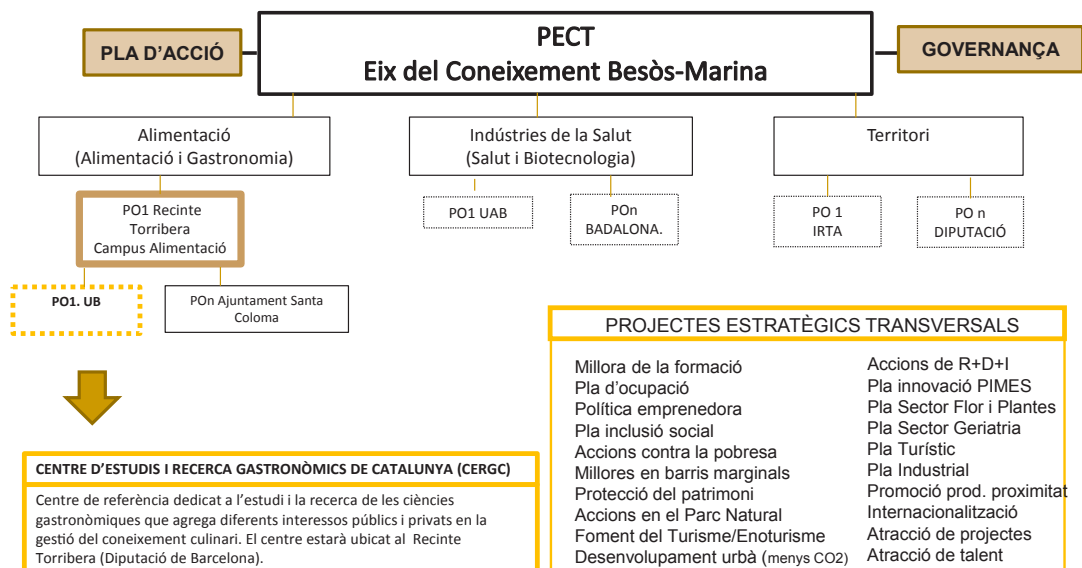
PLA D'ACCIÓ

PECT
Eix del Coneixement Besòs-Marina

GOVERNANÇA

Alimentació
(Alimentació i Gastronomia)

Indústries de la Salut
(Salut i Biotecnologia)

Territori

PO1 Recinte Torribera Campus Alimentació

PO1 UAB

POn BADALONA.

PO 1 IRTA

PO n DIPUTACIÓ

PO1. UB

POn Ajuntament Santa Coloma

CENTRE D'ESTUDIS I RECERCA GASTRONÒMICS DE CATALUNYA (CERGC)

Centre de referència dedicat a l'estudi i la recerca de les ciències gastronòmiques que agrega diferents interessos públics i privats en la gestió del coneixement culinari. El centre estarà ubicat al Recinte Torribera (Diputació de Barcelona).

PROJECTES ESTRATÈGICS TRANSVERSALS

Millora de la formació
Pla d'ocupació
Política emprenedora
Pla inclusió social
Accions contra la pobresa
Millores en barris marginals
Protecció del patrimoni
Accions en el Parc Natural
Foment del Turisme/Enoturisme
Desenvolupament urbà (menys CO2)

Accions de R+D+I
Pla innovació PIMES
Pla Sector Flor i Plantes
Pla Sector Geriatria
Pla Turístic
Pla Industrial
Promoció prod. proximitat
Internacionalització
Atracció de projectes
Atracció de talent